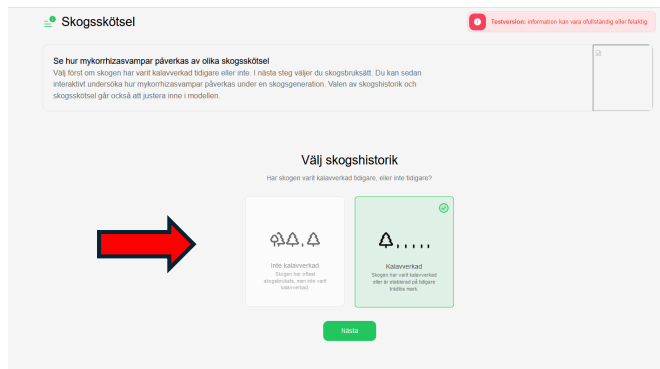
Skogsskötsel

Testversion: information kan vara ofullständig eller felaktig

Se hur mykorrhizasvampar påverkas av olika skogsskötsel

Välj först om skogen har varit kalavverkad tidigare eller inte. I nästa steg väljer du skogsbruksätt. Du kan sedan interaktivt undersöka hur mykorrhizasvampar påverkas under en skogsgeneration. Valen av skogshistorik och skogsskötsel går också att justera inne i modellen.

Välj skogshistorik

Har skogen varit kalavverkad tidigare, eller inte tidigare?

Inte kalavverkad

Skogen har oftast skogsbrukats, men inte varit kalavverkad.

Kalavverkad

Skogen har varit kalavverkad eller är etablerad på tidigare trädlös mark.

Nästa